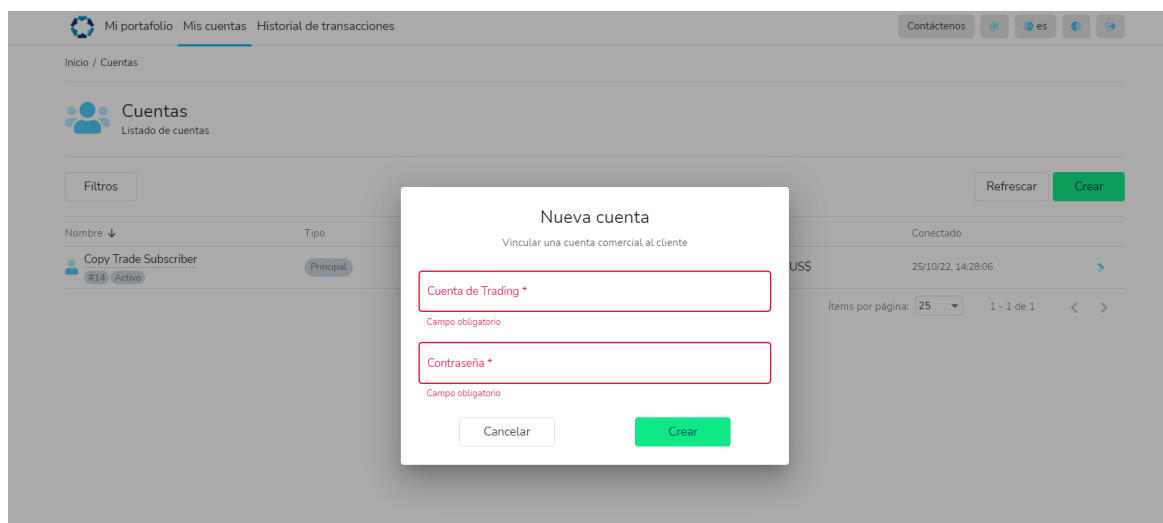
Mi portafolio Mis cuentas Historial de transacciones

Contáctenos es

Inicio / Cuentas

Cuentas
Listado de cuentas

Filtros

Refrescar Crear

| Nombre ↓ | Tipo | | Conectado | |
|---|---|---|---|---|
| Copy Trade Subscriber #14 Activo | Principal | US$ | 25/10/22, 14:28:06 | › |

Ítems por página: 25 1 - 1 de 1

Nueva cuenta
Vincular una cuenta comercial al cliente

Cuenta de Trading *
Campo obligatorio

Contraseña *
Campo obligatorio

Cancelar Crear